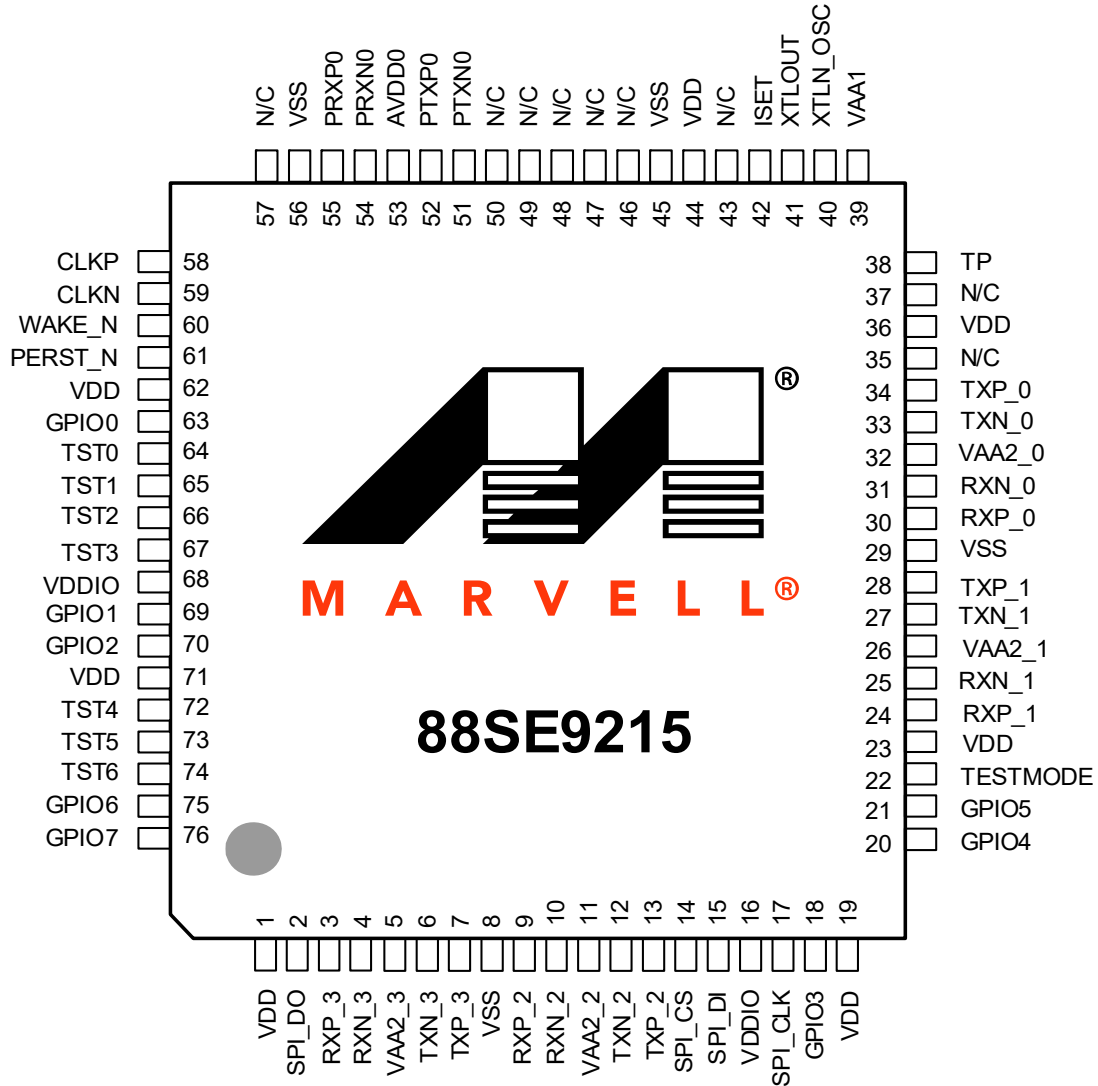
N/C VSS PRXP0 PRXN0 AVDD0 PTXP0 PTXN0 N/C N/C N/C N/C N/C VSS VDD N/C ISET XTLOUT XTLN_OSC VAA1

57 56 55 54 53 52 51 50 49 48 47 46 45 44 43 42 41 40 39

CLKP 58
CLKN 59
WAKE_N 60
PERST_N 61
VDD 62
GPIO0 63
TST0 64
TST1 65
TST2 66
TST3 67
VDDIO 68
GPIO1 69
GPIO2 70
VDD 71
TST4 72
TST5 73
TST6 74
GPIO6 75
GPIO7 76

®

MARVELL®

88SE9215

38 TP
37 N/C
36 VDD
35 N/C
34 TXP_0
33 TXN_0
32 VAA2_0
31 RXN_0
30 RXP_0
29 VSS
28 TXP_1
27 TXN_1
26 VAA2_1
25 RXN_1
24 RXP_1
23 VDD
22 TESTMODE
21 GPIO5
20 GPIO4

1 2 3 4 5 6 7 8 9 10 11 12 13 14 15 16 17 18 19

VDD SPI_DO RXP_3 RXN_3 VAA2_3 TXN_3 TXP_3 VSS RXP_2 RXN_2 VAA2_2 TXN_2 TXP_2 SPI_CS SPI_DI VDDIO SPI_CLK GPIO3 VDD